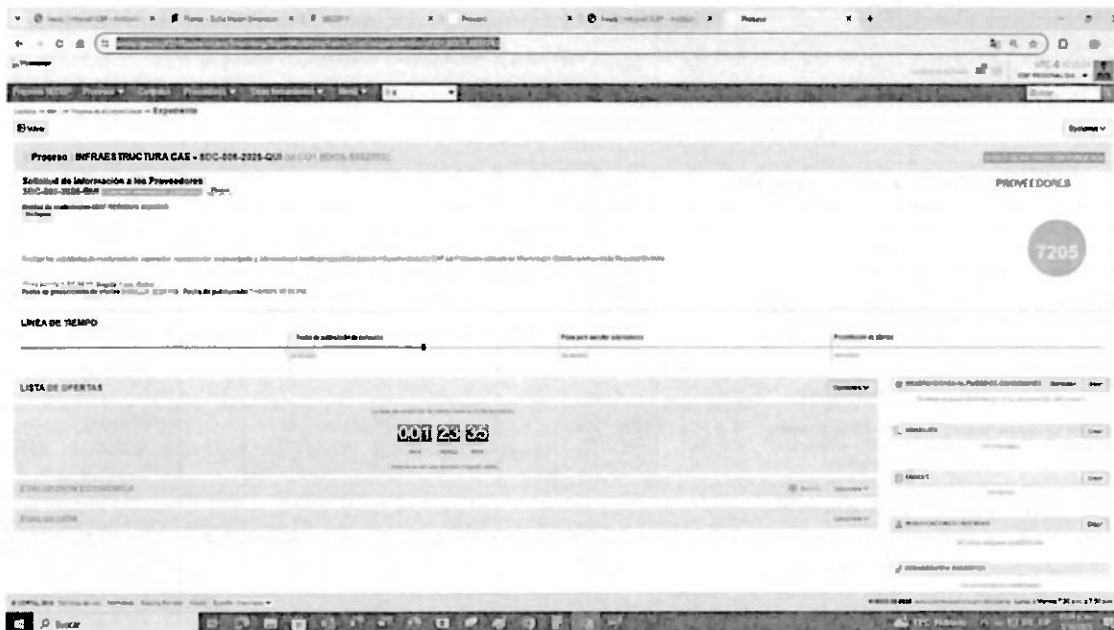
Procesos SECOP   Procesos ▾   Contratos   Proveedores ▾   Otras herramientas ▾   Menú ▾

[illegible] > Expediente

Volver

Opciones ▾

Proceso : INFRAESTRUCTURA CAE - SDC-005-2025-QUI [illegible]

Solicitud de información a los Proveedores
SDC-005-2025-QUI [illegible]

PROVEEDORES

7205

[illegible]

LINEA DE TIEMPO

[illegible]

LISTA DE OFERTAS

Opciones ▾

001 23 35

EVALUACION ECONOMICA

EVALUACION

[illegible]

Buscar